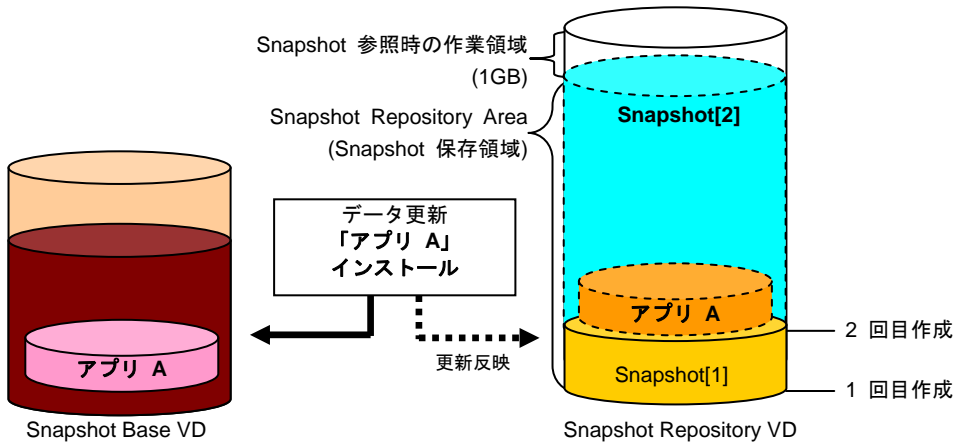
Snapshot 参照時の作業領域 (1GB)

Snapshot Repository Area (Snapshot 保存領域)

Snapshot[2]

データ更新
「アプリ A」
インストール

アプリ A

アプリ A

2 回目作成

更新反映

Snapshot[1]

1 回目作成

Snapshot Base VD

Snapshot Repository VD